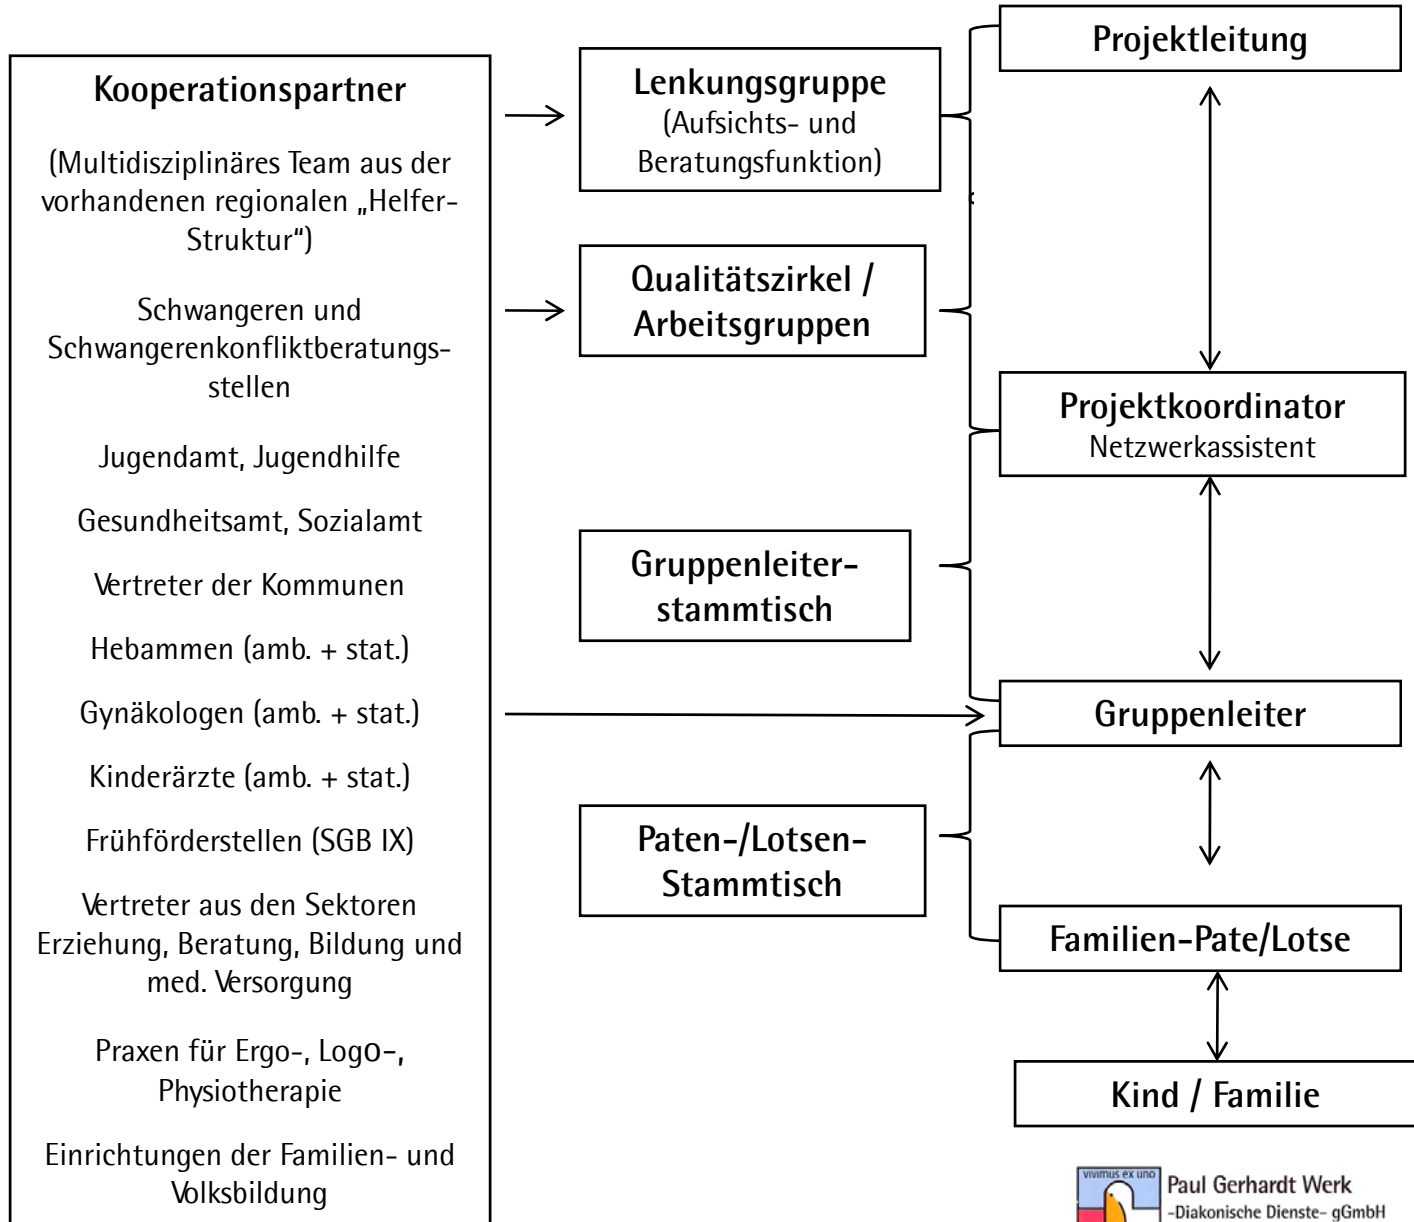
Kooperationspartner

(Multidisziplinäres Team aus der vorhandenen regionalen „Helfer-Struktur")

Schwangeren und Schwangerenkonfliktberatungsstellen

Jugendamt, Jugendhilfe

Gesundheitsamt, Sozialamt

Vertreter der Kommunen

Hebammen (amb. + stat.)

Gynäkologen (amb. + stat.)

Kinderärzte (amb. + stat.)

Frühförderstellen (SGB IX)

Vertreter aus den Sektoren Erziehung, Beratung, Bildung und med. Versorgung

Praxen für Ergo-, Logo-, Physiotherapie

Einrichtungen der Familien- und Volksbildung

Lenkungsgruppe
(Aufsichts- und Beratungsfunktion)

Qualitätszirkel / Arbeitsgruppen

Gruppenleiterstammtisch

Paten-/Lotsen-Stammtisch

Projektleitung

Projektkoordinator
Netzwerkassistent

Gruppenleiter

Familien-Pate/Lotse

Kind / Familie

vivimus ex uno
Paul Gerhardt Werk
-Diakonische Dienste- gGmbH